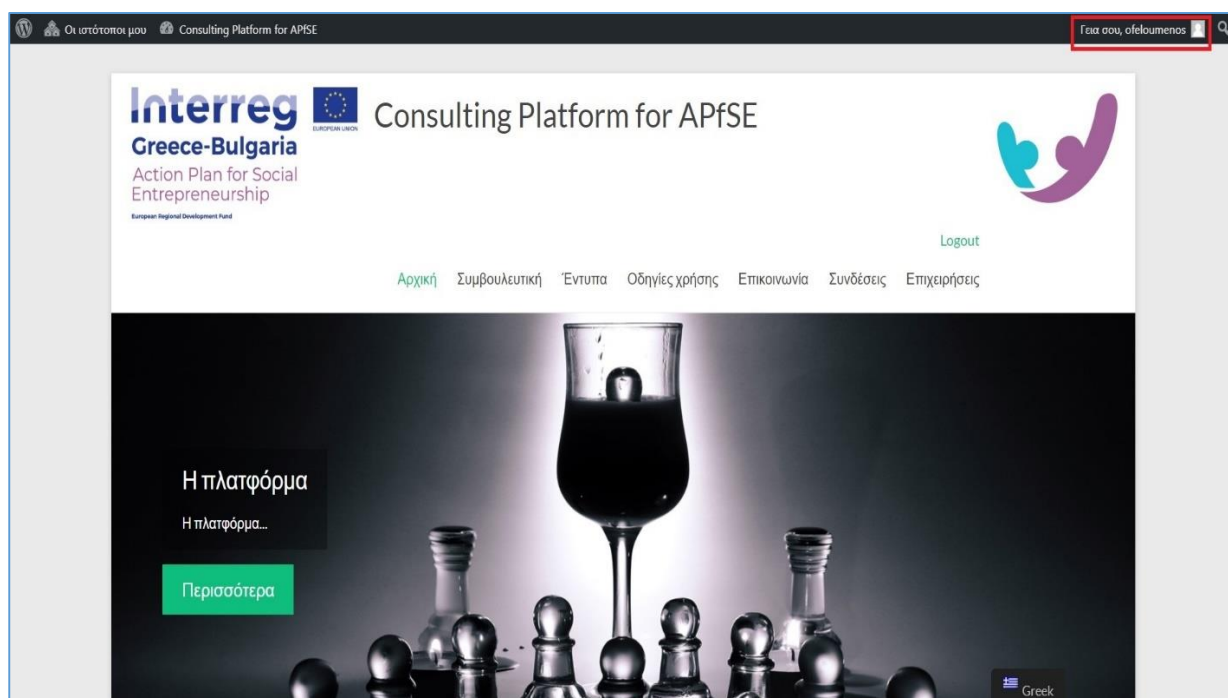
Οι ιστότοποι μου Consulting Platform for APfSE

Γεια σου, ofeloumenos

Interreg
Greece-Bulgaria
Action Plan for Social Entrepreneurship
European Regional Development Fund

EUROPEAN UNION

Consulting Platform for APfSE

Logout

Αρχική Συμβουλευτική Έντυπα Οδηγίες χρήσης Επικοινωνία Συνδέσεις Επιχειρήσεις

Η πλατφόρμα

Η πλατφόρμα...

Περισσότερα

Greek